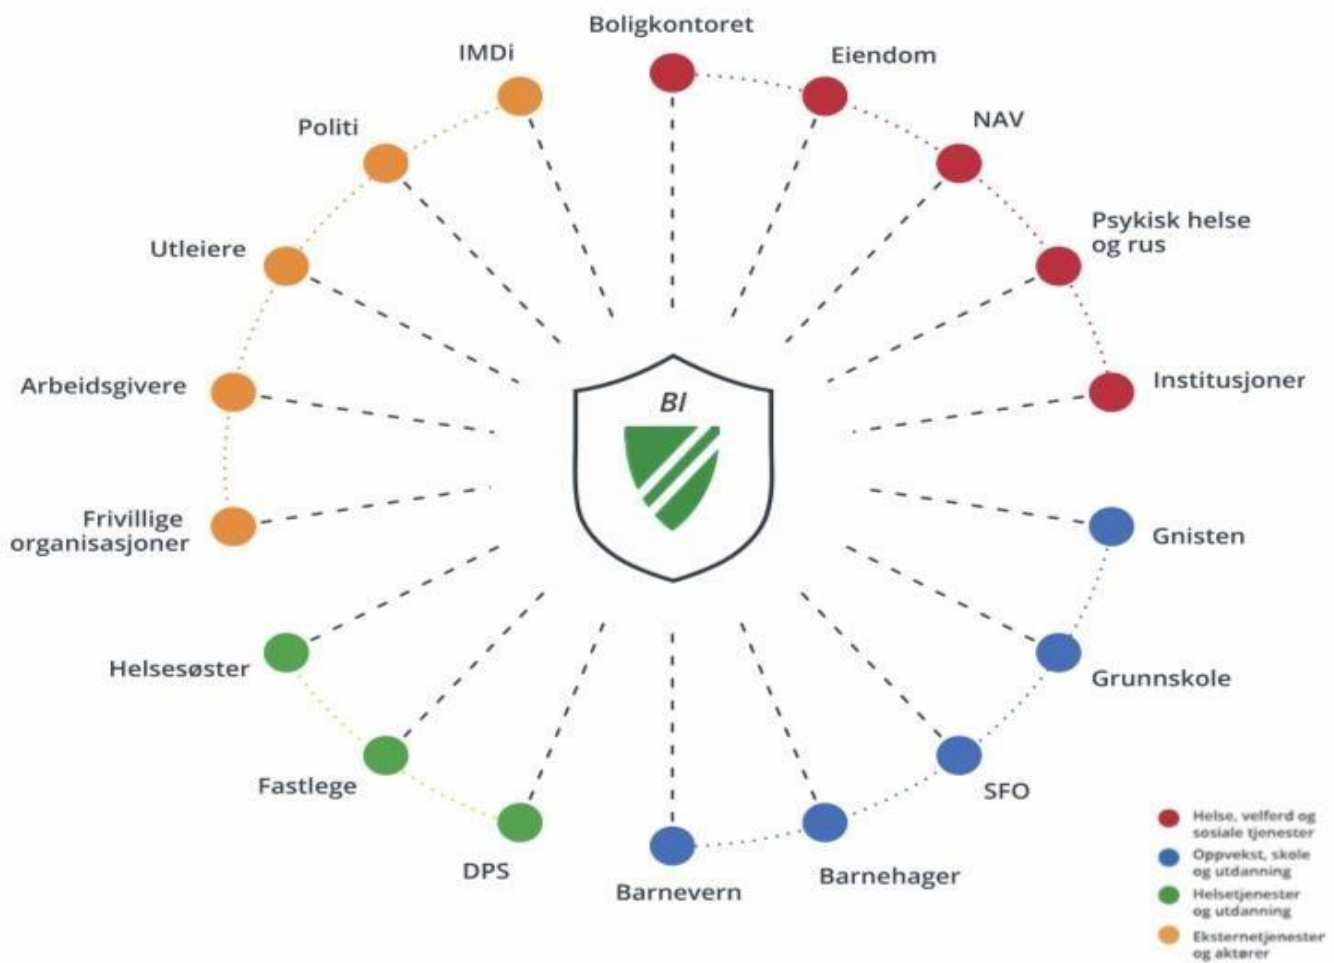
Boligkontoret

Eiendom

NAV

Psykisk helse og rus

Institusjoner

Gnisten

Grunnskole

SFO

Barnehager

Barnevern

DPS

Fastlege

Helsesøster

Frivillige organisasjoner

Arbeidsgivere

Utleiere

Politi

IMDi

BI

Helse, velferd og sosiale tjenester
Oppvekst, skole og utdanning
Helsetjenester og utdanning
Eksternetjenester og aktører